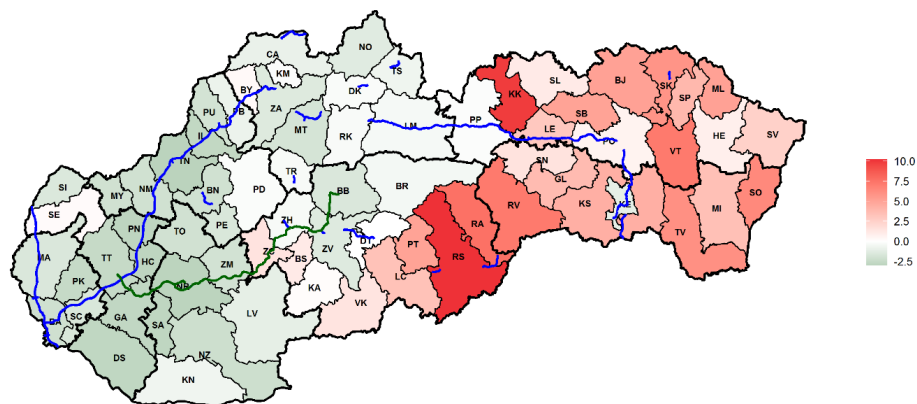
CA
NO
KM
TS
BY
DK
KK
SL
BJ
SK
ML
PU
ZA
SP
IL
MT
PP
RK
LM
SB
LE
PO
HE
SV
TN
VT
TR
SN
SI
BN
BB
BR
GL
NM
PD
MY
KS
SE
KE
MI
RV
SO
RA
PN
ZH
TO
PE
ZC
DT
ZV
PT
MA
TT
HC
RS
TV
BS
ZM
LC
PK
KA
NR
GA
VK
SC
SA
LV
DS
NZ
KN
10.0
7.5
5.0
2.5
0.0
-2.5